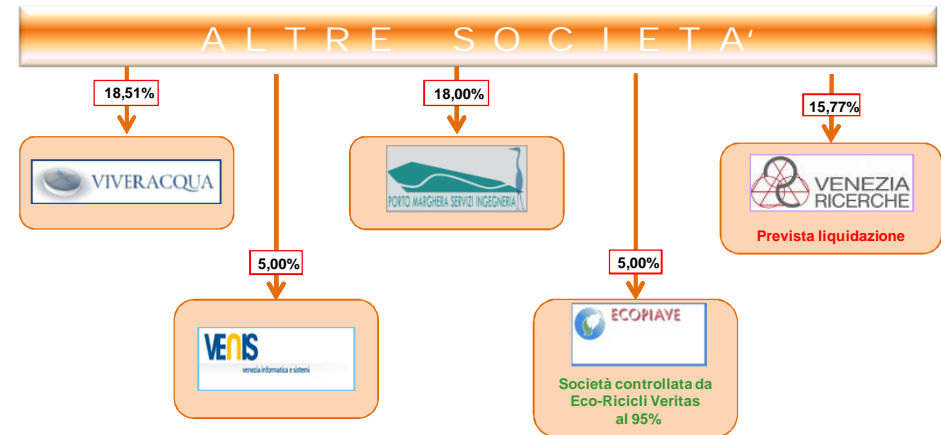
ALTRE SOCIETA'

18,51%

VIVERACQUA

5,00%

VENIS
venezia informatica e sistemi

18,00%

PORTO MARGHERA SERVIZI INGEGNERIA

5,00%

ECOPIAVE

Società controllata da Eco-Ricicli Veritas al 95%

15,77%

VENEZIA RICERCHE

Prevista liquidazione